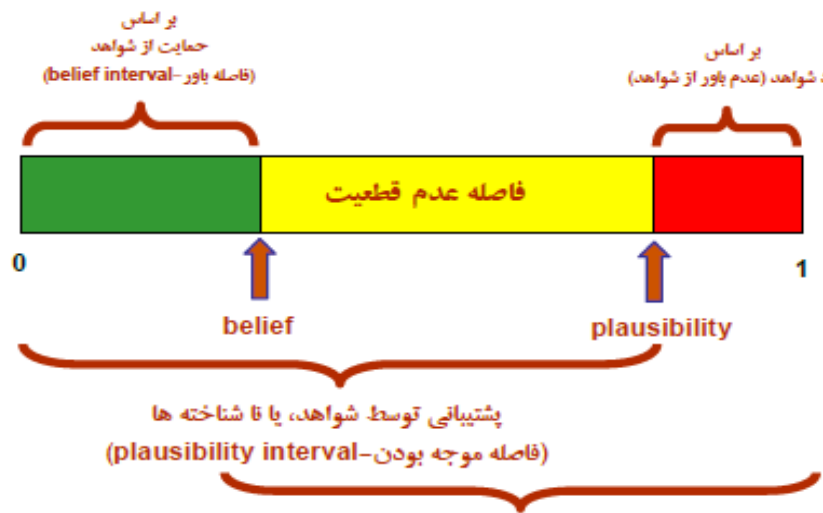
بر اساس
حمایت از شواهد
(فاصله باور-belief interval)

بر اساس
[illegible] شواهد (عدم باور از شواهد)

فاصله عدم قطعیت

0

1

belief

plausibility

پشتیبانی توسط شواهد، یا نا شناخته ها
(فاصله موجه بودن-plausibility interval)